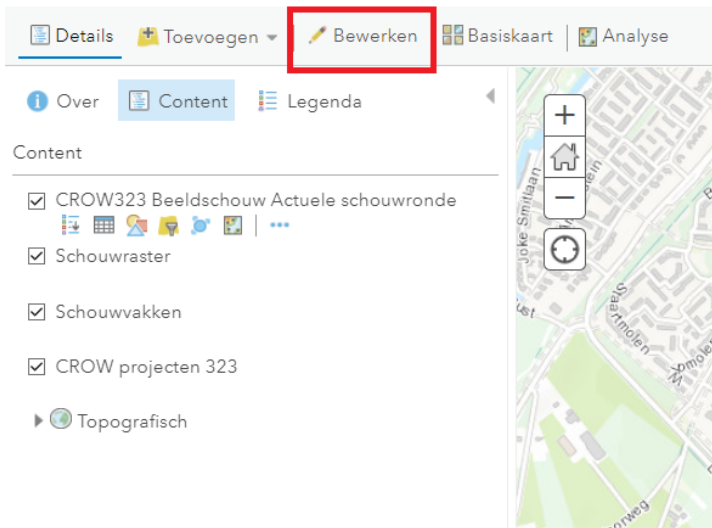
Details Toevoegen Bewerken Basiskaart Analyse

Over Content Legenda

Content

CROW323 Beeldschouw Actuele schouwronde

Schouwraster

Schouwvakken

CROW projecten 323

Topografisch

Joke Smitlaan
Staartmolen
Wmolen